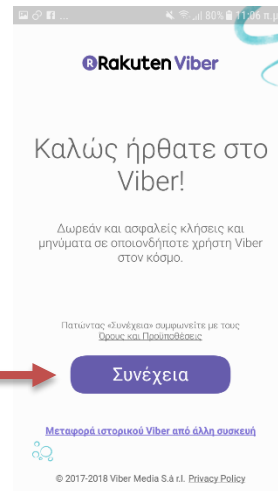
80% 11:06 π.μ.

Rakuten Viber

Καλώς ήρθατε στο Viber!

Δωρεάν και ασφαλείς κλήσεις και μηνύματα σε οποιονδήποτε χρήστη Viber στον κόσμο.

Πατώντας «Συνέχεια» συμφωνείτε με τους Όρους και Προϋποθέσεις

Συνέχεια

Μεταφορά ιστορικού Viber από άλλη συσκευή

© 2017-2018 Viber Media S.à r.l. Privacy Policy